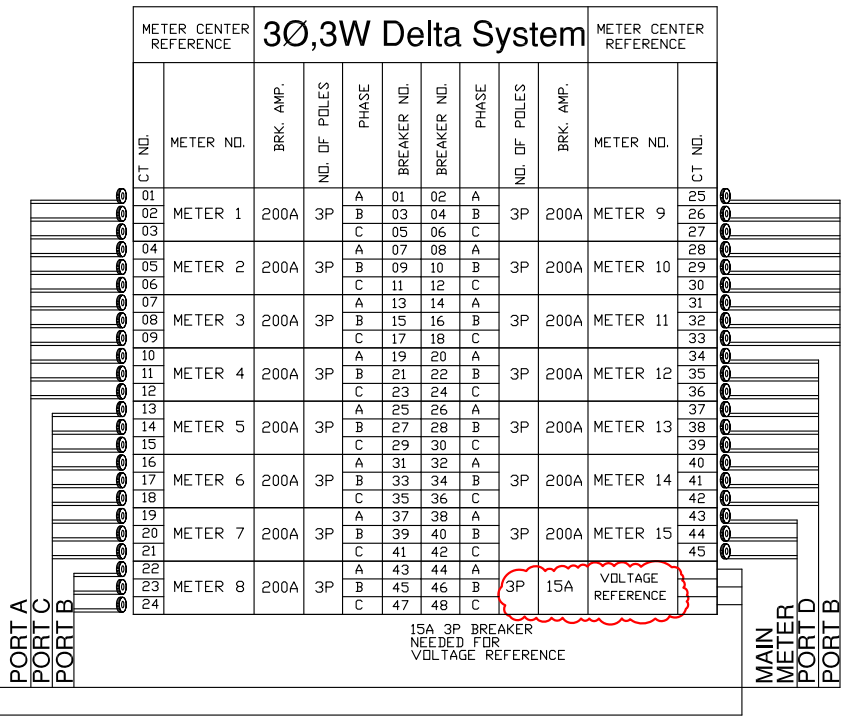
| METER CENTER REFERENCE | | 3Ø,3W Delta System | | | | | | | | METER CENTER REFERENCE | |
|---|---|---|---|---|---|---|---|---|---|---|---|
| CT NO. | METER NO. | BRK. AMP. | NO. OF POLES | PHASE | BREAKER NO. | BREAKER NO. | PHASE | NO. OF POLES | BRK. AMP. | METER NO. | CT NO. |
| 01 | METER 1 | 200A | 3P | A | 01 | 02 | A | 3P | 200A | METER 9 | 25 |
| 02 | | | | B | 03 | 04 | B | | | | 26 |
| 03 | | | | C | 05 | 06 | C | | | | 27 |
| 04 | METER 2 | 200A | 3P | A | 07 | 08 | A | 3P | 200A | METER 10 | 28 |
| 05 | | | | B | 09 | 10 | B | | | | 29 |
| 06 | | | | C | 11 | 12 | C | | | | 30 |
| 07 | METER 3 | 200A | 3P | A | 13 | 14 | A | 3P | 200A | METER 11 | 31 |
| 08 | | | | B | 15 | 16 | B | | | | 32 |
| 09 | | | | C | 17 | 18 | C | | | | 33 |
| 10 | METER 4 | 200A | 3P | A | 19 | 20 | A | 3P | 200A | METER 12 | 34 |
| 11 | | | | B | 21 | 22 | B | | | | 35 |
| 12 | | | | C | 23 | 24 | C | | | | 36 |
| 13 | METER 5 | 200A | 3P | A | 25 | 26 | A | 3P | 200A | METER 13 | 37 |
| 14 | | | | B | 27 | 28 | B | | | | 38 |
| 15 | | | | C | 29 | 30 | C | | | | 39 |
| 16 | METER 6 | 200A | 3P | A | 31 | 32 | A | 3P | 200A | METER 14 | 40 |
| 17 | | | | B | 33 | 34 | B | | | | 41 |
| 18 | | | | C | 35 | 36 | C | | | | 42 |
| 19 | METER 7 | 200A | 3P | A | 37 | 38 | A | 3P | 200A | METER 15 | 43 |
| 20 | | | | B | 39 | 40 | B | | | | 44 |
| 21 | | | | C | 41 | 42 | C | | | | 45 |
| 22 | METER 8 | 200A | 3P | A | 43 | 44 | A | 3P | 15A | VOLTAGE REFERENCE | |
| 23 | | | | B | 45 | 46 | B | | | | |
| 24 | | | | C | 47 | 48 | C | | | | |

15A 3P BREAKER NEEDED FOR VOLTAGE REFERENCE

PORT A
PORT C
PORT B

MAIN METER
PORT D
PORT B